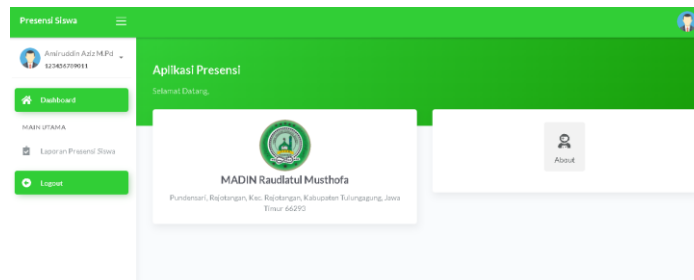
Presensi Siswa

Amiruddin Aziz M.Pd
123456789011

Dashboard

MAIN UTAMA

Laporan Presensi Siswa

Logout

Aplikasi Presensi

Selamat Datang,

MADIN Raudlatul Musthofa

Pundensari, Rejotangan, Kec. Rejotangan, Kabupaten Tulungagung, Jawa Timur 66293

About